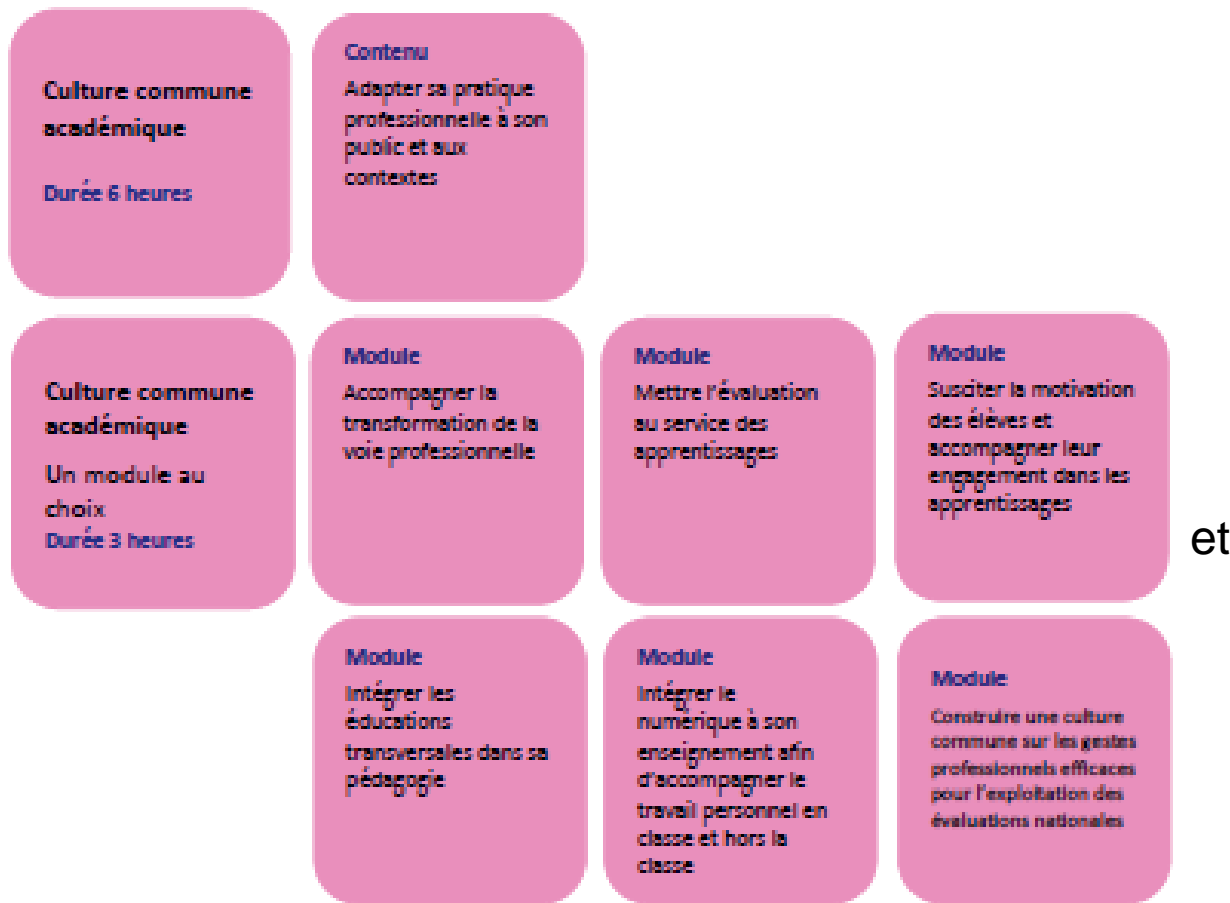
Culture commune académique

Durée 6 heures

Contenu

Adapter sa pratique professionnelle à son public et aux contextes

Culture commune académique

Un module au choix

Durée 3 heures

Module

Accompagner la transformation de la voie professionnelle

Module

Mettre l'évaluation au service des apprentissages

Module

Susciter la motivation des élèves et accompagner leur engagement dans les apprentissages

et

Module

Intégrer les éducations transversales dans sa pédagogie

Module

Intégrer le numérique à son enseignement afin d'accompagner le travail personnel en classe et hors la classe

Module

Construire une culture commune sur les gestes professionnels efficaces pour l'exploitation des évaluations nationales